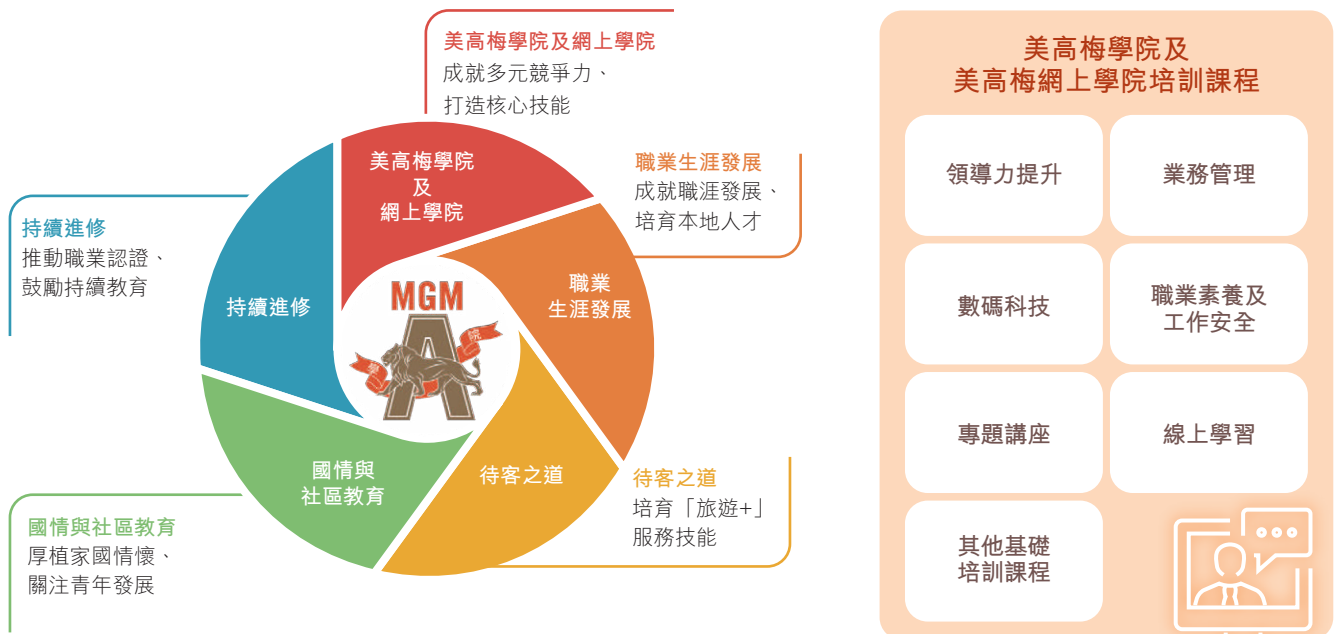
美高梅學院及網上學院
成就多元競爭力、
打造核心技能

職業生涯發展
成就職涯發展、
培育本地人才

持續進修
推動職業認證、
鼓勵持續教育

美高梅學院
及
網上學院

職業
生涯發展

持續進修

MGM

國情與
社區教育

待客之道

待客之道
培育「旅遊+」
服務技能

國情與社區教育
厚植家國情懷、
關注青年發展

美高梅學院及
美高梅網上學院培訓課程

| 領導力提升 | 業務管理 |
|---|---|
| 數碼科技 | 職業素養及工作安全 |
| 專題講座 | 線上學習 |
| 其他基礎培訓課程 | |